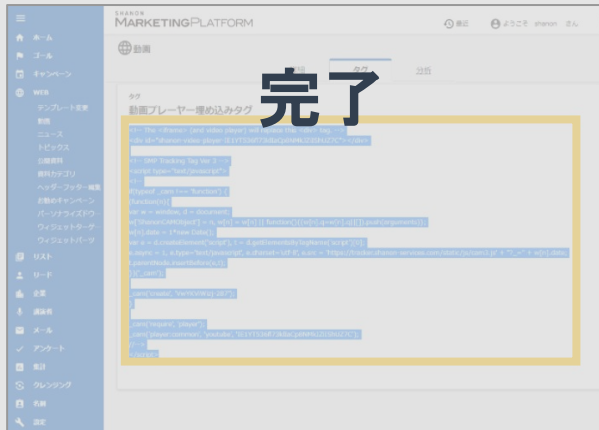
完了

SHANON
MARKETINGPLATFORM

ようこそ shanon さん

ホーム
ゴール
キャンペーン
WEB
テンプレート変更
動画
ニュース
トピックス
公開資料
資料カテゴリ
ヘッダーフッター編集
流動のキャンペーン
パーソナライズドウ
ウィジェットターゲ
ウィジェットパーツ
リスト
リード
企業
講演者
メール
アンケート
集計
クレンジング
名刺
設定

動画

タグ

動画プレーヤー埋め込みタグ

<!-- The <iframe> (and video player) will replace this <div> tag. -->
<div id="shanon-video-player-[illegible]"></div>

<!-- SMP Tracking Tag Ver 3 -->
<script type="text/javascript">
<!--
if(typeof _cam !== 'function') {
(function(n){
var w = window, d = document;
w['ShanonCAMObject'] = n, w[n] = w[n] || function(){(w[n].q=w[n].q||[]).push(arguments)};
w[n].date = 1*new Date();
var e = d.createElement('script'), t = d.getElementsByTagName('script')[0];
e.async = 1, e.type='text/javascript', e.charset='utf-8', e.src = 'https://tracker.shanon-services.com/static/js/cam3.js' + '?_=' + w[n].date;
t.parentNode.insertBefore(e,t);
})('_cam');

_cam('create', '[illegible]');
}

_cam('require', 'player');
_cam('player:common', 'youtube', '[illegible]');
//-->
</script>